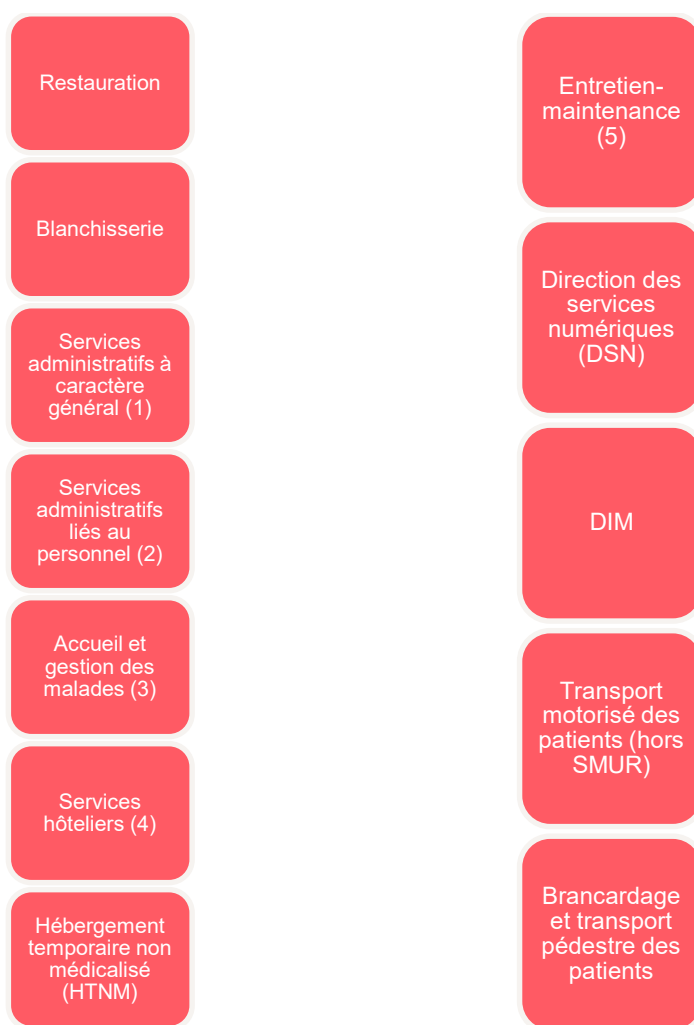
Restauration

Blanchisserie

Services administratifs à caractère général (1)

Services administratifs liés au personnel (2)

Accueil et gestion des malades (3)

Services hôteliers (4)

Hébergement temporaire non médicalisé (HTNM)

Entretien-maintenance (5)

Direction des services numériques (DSN)

DIM

Transport motorisé des patients (hors SMUR)

Brancardage et transport pédestre des patients